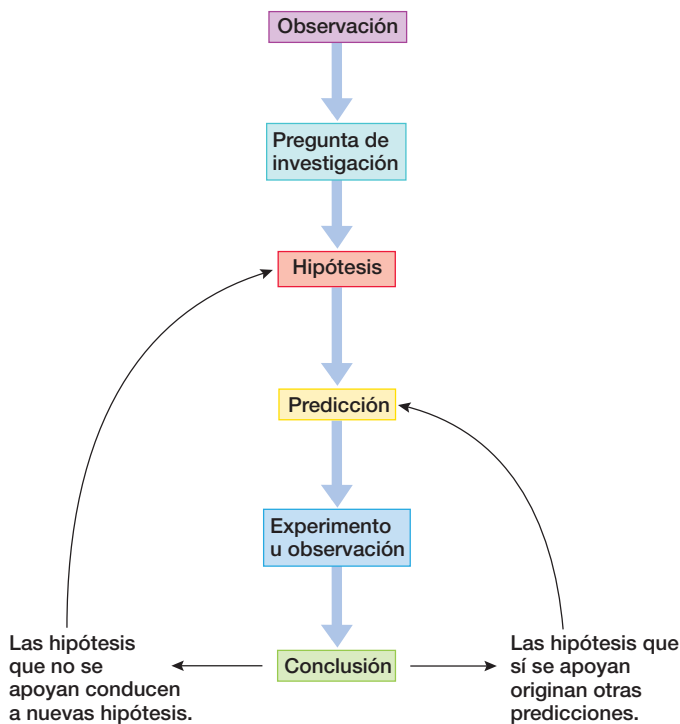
Observación

Pregunta de investigación

Hipótesis

Predicción

Experimento u observación

Las hipótesis que no se apoyan conducen a nuevas hipótesis.

Conclusión

Las hipótesis que sí se apoyan originan otras predicciones.